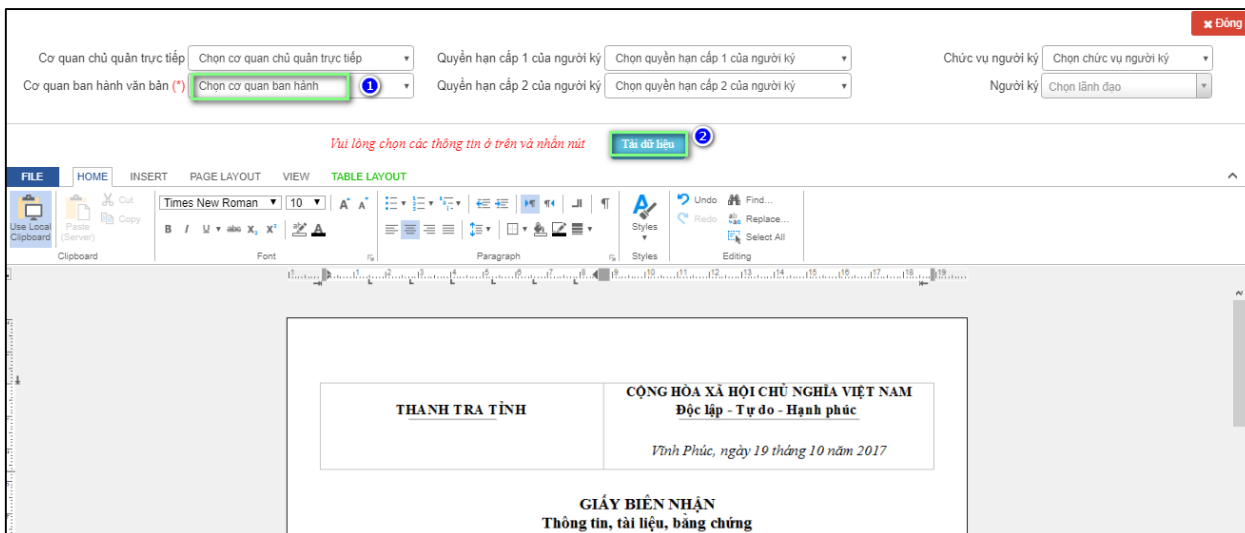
✖ Đóng

Cơ quan chủ quản trực tiếp | Chọn cơ quan chủ quản trực tiếp
Quyền hạn cấp 1 của người ký | Chọn quyền hạn cấp 1 của người ký
Chức vụ người ký | Chọn chức vụ người ký
Cơ quan ban hành văn bản (*) | Chọn cơ quan ban hành
1
Quyền hạn cấp 2 của người ký | Chọn quyền hạn cấp 2 của người ký
Người ký | Chọn lãnh đạo

Vui lòng chọn các thông tin ở trên và nhấn nút Tải dữ liệu 2

FILE HOME INSERT PAGE LAYOUT VIEW TABLE LAYOUT

Use Local Clipboard | Paste (Server) | Cut | Copy
Clipboard
Times New Roman 10
B I U abc $X_2$ $X^2$
Font
Paragraph
Styles
Styles
Undo Redo Find... Replace... Select All
Editing

| THANH TRA TỈNH | CỘNG HÒA XÃ HỘI CHỦ NGHĨA VIỆT NAM<br>Độc lập - Tự do - Hạnh phúc<br><br>Vĩnh Phúc, ngày 19 tháng 10 năm 2017 |
|---|---|

GIẤY BIÊN NHẬN
Thông tin, tài liệu, bằng chứng